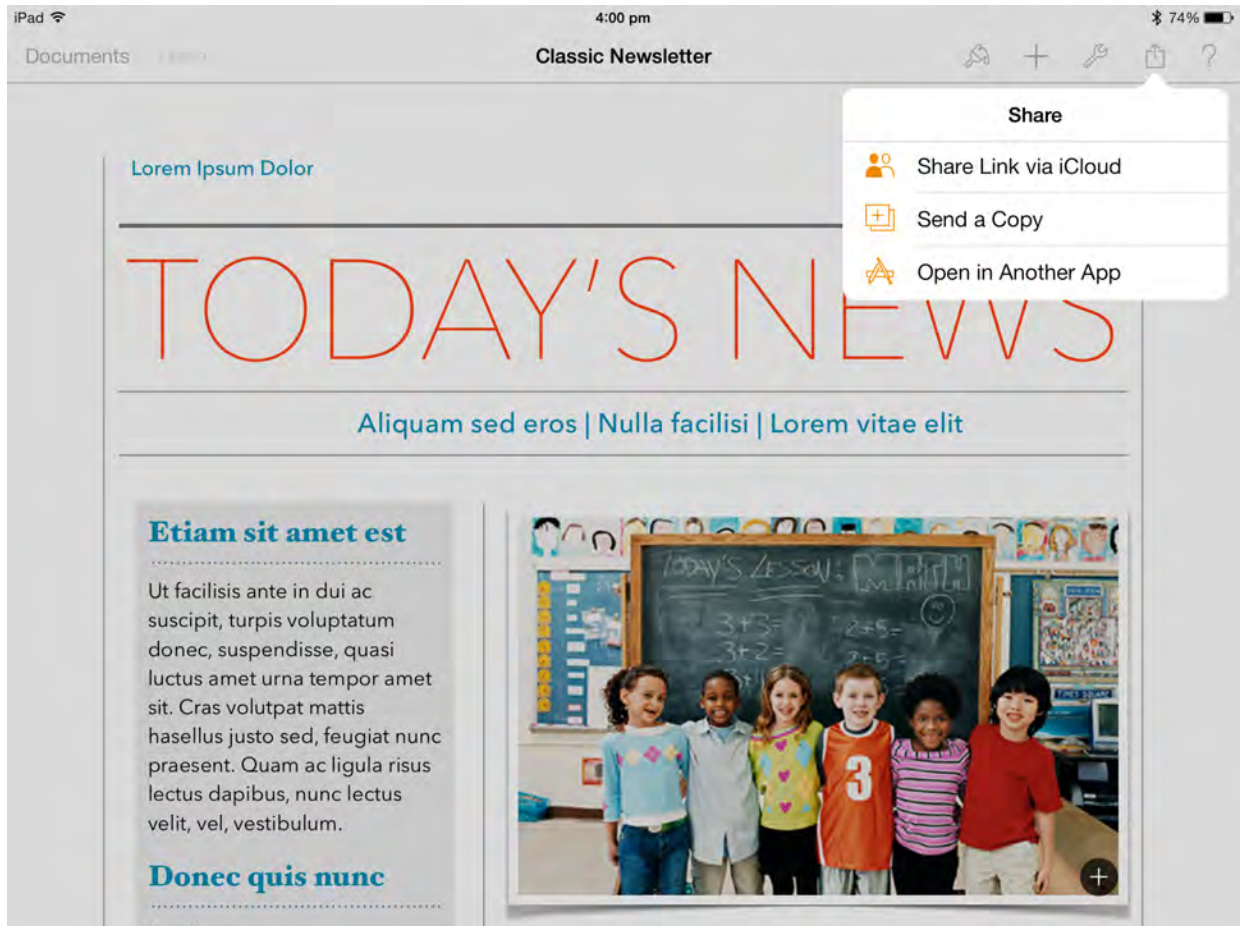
iPad 4:00 pm 74%

Documents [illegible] Classic Newsletter

Share

Share Link via iCloud

Send a Copy

Open in Another App

Lorem Ipsum Dolor

TODAY'S NEWS

Aliquam sed eros | Nulla facilisi | Lorem vitae elit

Etiam sit amet est

Ut facilisis ante in dui ac suscipit, turpis voluptatum donec, suspendisse, quasi luctus amet urna tempor amet sit. Cras volutpat mattis hasellus justo sed, feugiat nunc praesent. Quam ac ligula risus lectus dapibus, nunc lectus velit, vel, vestibulum.

Donec quis nunc

TODAY'S LESSON: MATH

3+3=
3+2=
2+5=
2+5=

3